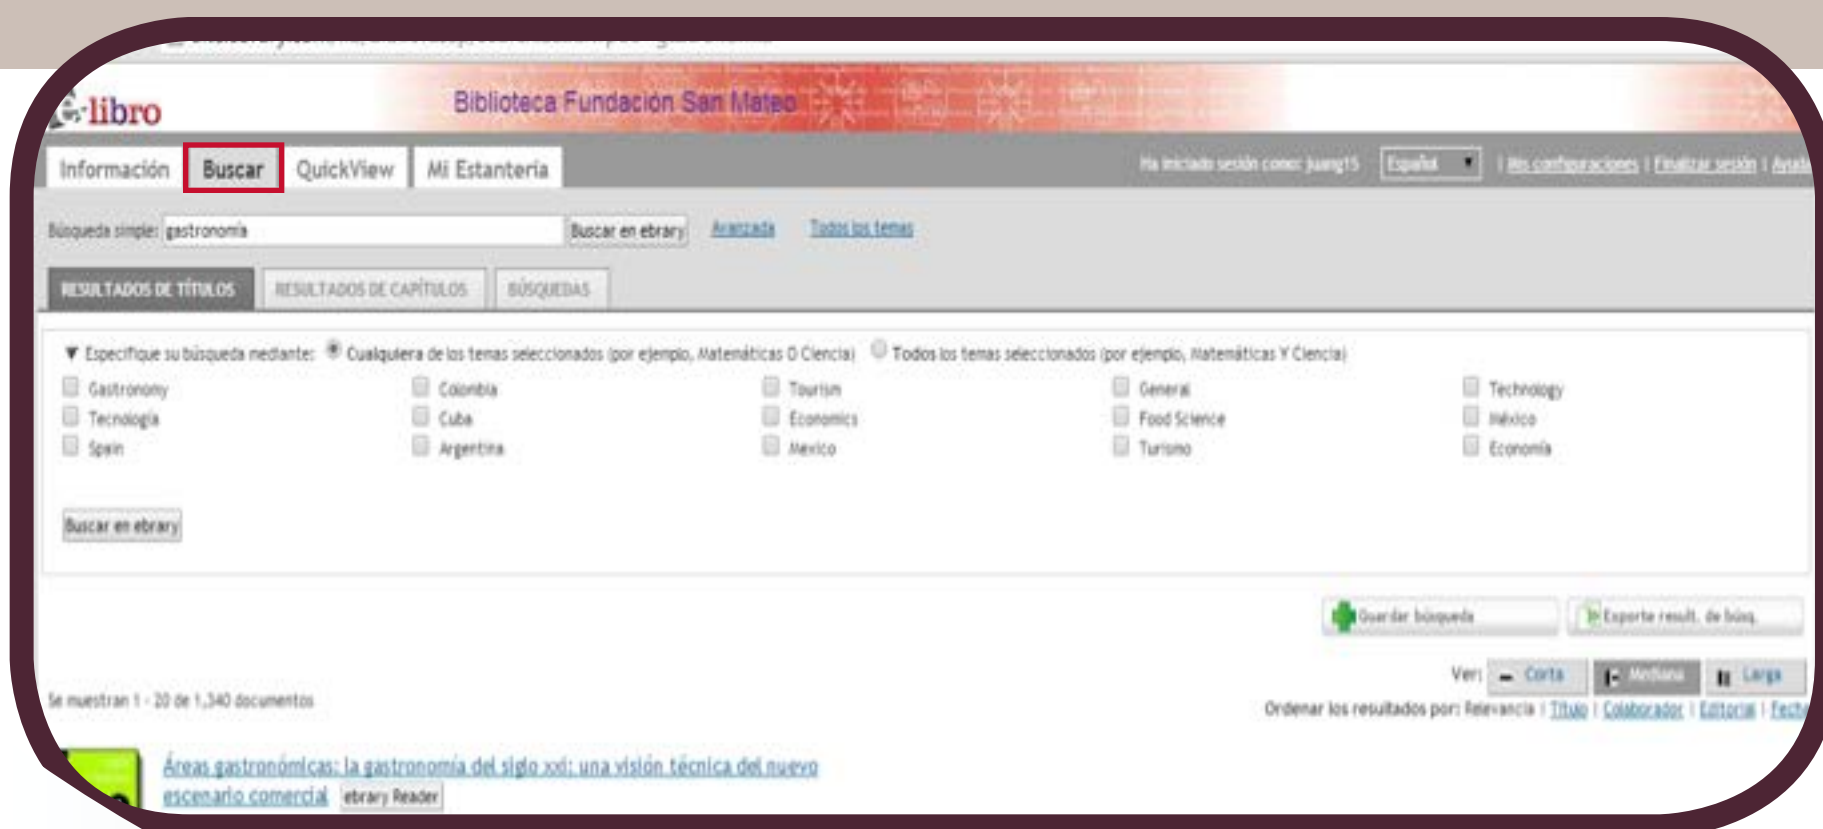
e-libro

Biblioteca Fundación San Mateo

Información | Buscar | QuickView | Mi Estantería

Ha iniciado sesión como: juang15 | Español | Mis configuraciones | Finalizar sesión | Ayuda

Búsqueda simple: gastronomía | Buscar en ebrary | Avanzada | Todos los temas

RESULTADOS DE TÍTULOS | RESULTADOS DE CAPÍTULOS | BÚSQUEDAS

▼ Especifique su búsqueda mediante: Cualquiera de los temas seleccionados (por ejemplo, Matemáticas O Ciencia) Todos los temas seleccionados (por ejemplo, Matemáticas Y Ciencia)

Gastronomy
Tecnología
Spain
Colombia
Cuba
Argentina
Tourism
Economics
Mexico
General
Food Science
Turismo
Technology
México
Economía

Buscar en ebrary

Guardar búsqueda | Exporte result. de búsq.

Ver: Corta | Mediana | Larga

Se muestran 1 - 20 de 1,340 documentos

Ordenar los resultados por: Relevancia | Título | Colaborador | Editorial | Fecha

Áreas gastronómicas: la gastronomía del siglo xxi: una visión técnica del nuevo escenario comercial ebrary Reader